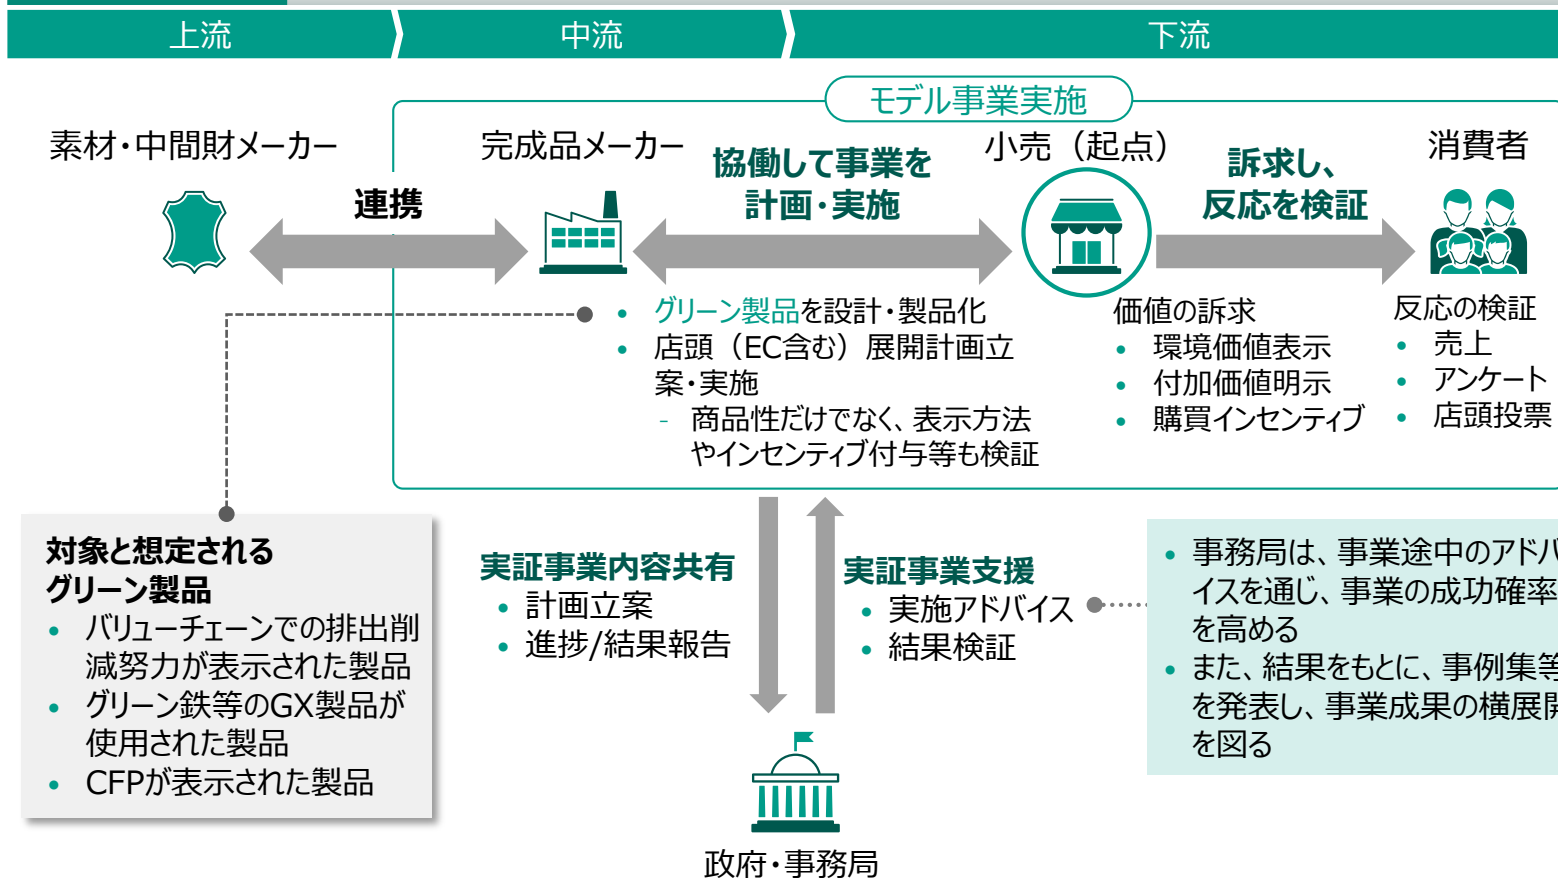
上流 | 中流 | 下流

モデル事業実施

素材・中間財メーカー

連携

完成品メーカー

協働して事業を計画・実施

小売（起点）

訴求し、反応を検証

消費者

• グリーン製品を設計・製品化
• 店頭（EC含む）展開計画立案・実施
 - 商品性だけでなく、表示方法やインセンティブ付与等も検証

価値の訴求
• 環境価値表示
• 付加価値明示
• 購買インセンティブ

反応の検証
• 売上
• アンケート
• 店頭投票

対象と想定されるグリーン製品
• バリューチェーンでの排出削減努力が表示された製品
• グリーン鉄等のGX製品が使用された製品
• CFPが表示された製品

実証事業内容共有
• 計画立案
• 進捗/結果報告

実証事業支援
• 実施アドバイス
• 結果検証

• 事務局は、事業途中のアドバ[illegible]イスを通じ、事業の成功確率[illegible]を高める
• また、結果をもとに、事例集等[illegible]を発表し、事業成果の横展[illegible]を図る

政府・事務局